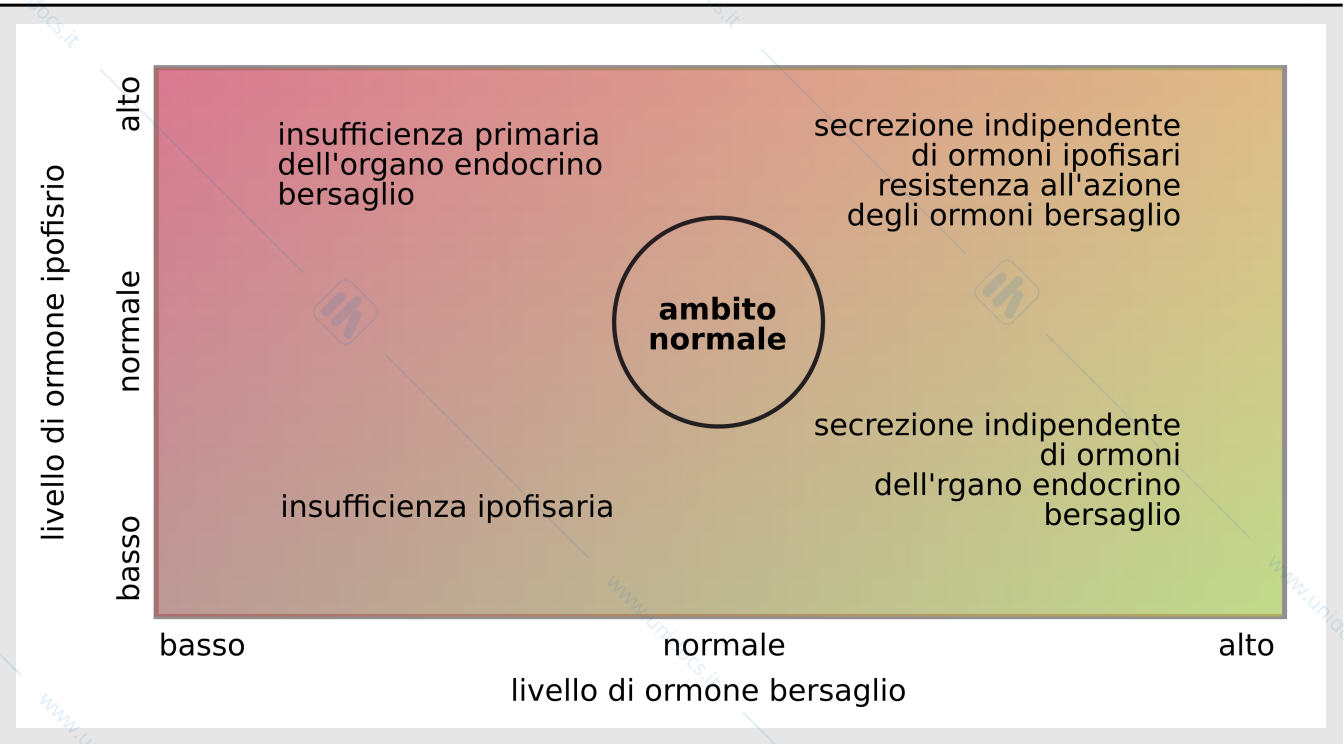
livello di ormone ipofisrio

alto

normale

basso

insufficienza primaria dell'organo endocrino bersaglio

secrezione indipendente di ormoni ipofisari resistenza all'azione degli ormoni bersaglio

ambito normale

insufficienza ipofisaria

secrezione indipendente di ormoni dell'rgano endocrino bersaglio

basso

normale

alto

livello di ormone bersaglio

www.unidocs.it